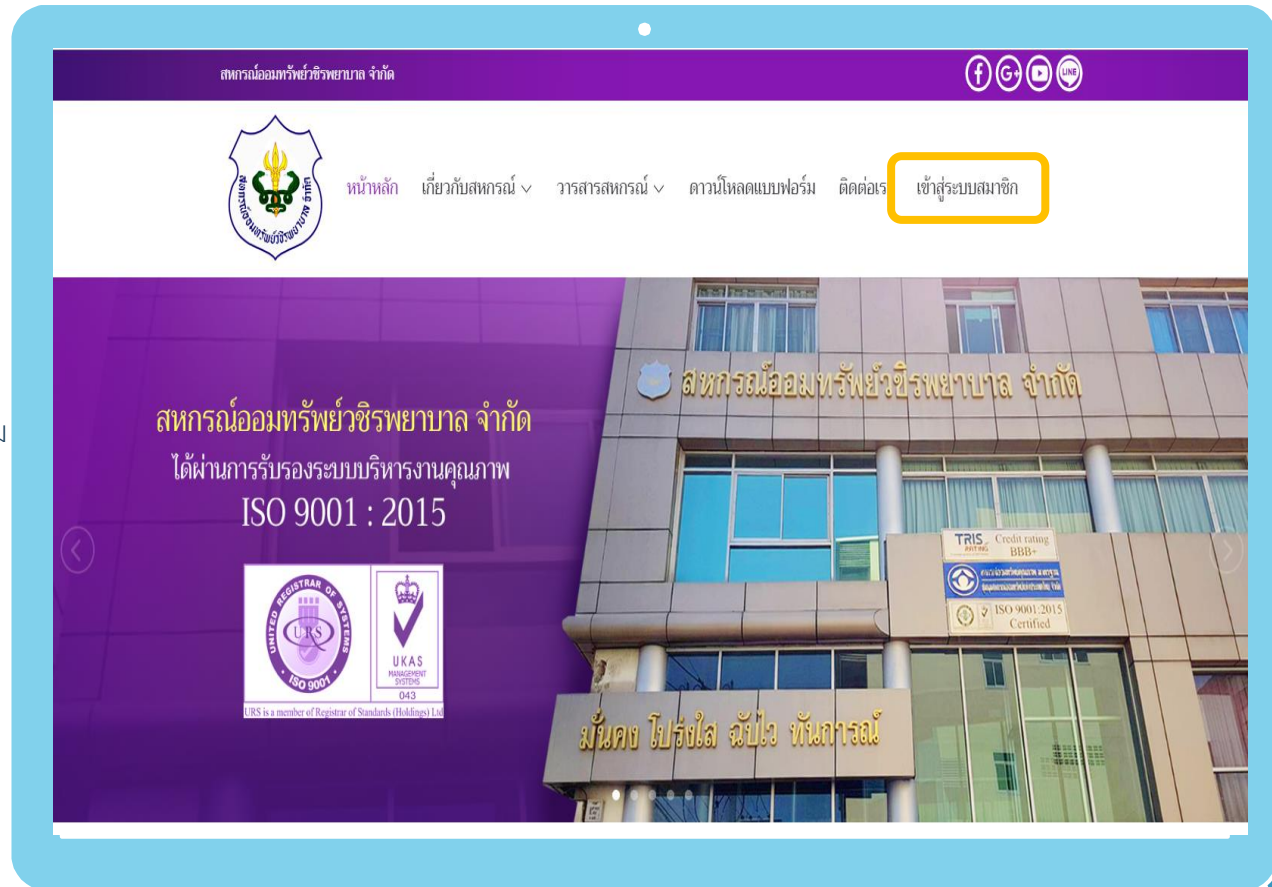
สหกรณ์ออมทรัพย์วชิรพยาบาล จำกัด

LINE

สหกรณ์ออมทรัพย์วชิรพยาบาล จำกัด

หน้าหลัก เกี่ยวกับสหกรณ์ วารสารสหกรณ์ ดาวน์โหลดแบบฟอร์ม ติดต่อเร เข้าสู่ระบบสมาชิก

สหกรณ์ออมทรัพย์วชิรพยาบาล จำกัด
ได้ผ่านการรับรองระบบบริหารงานคุณภาพ
ISO 9001 : 2015

UNITED REGISTRAR OF SYSTEMS
URS
ISO 9001
UKAS
MANAGEMENT SYSTEMS
043
URS is a member of Registrar of Standards (Holdings) Ltd

สหกรณ์ออมทรัพย์วชิรพยาบาล จำกัด

TRIS RATING Credit rating BBB+

ISO 9001:2015 Certified

มั่นคง โปร่งใส ฉับไว ทันการณ์